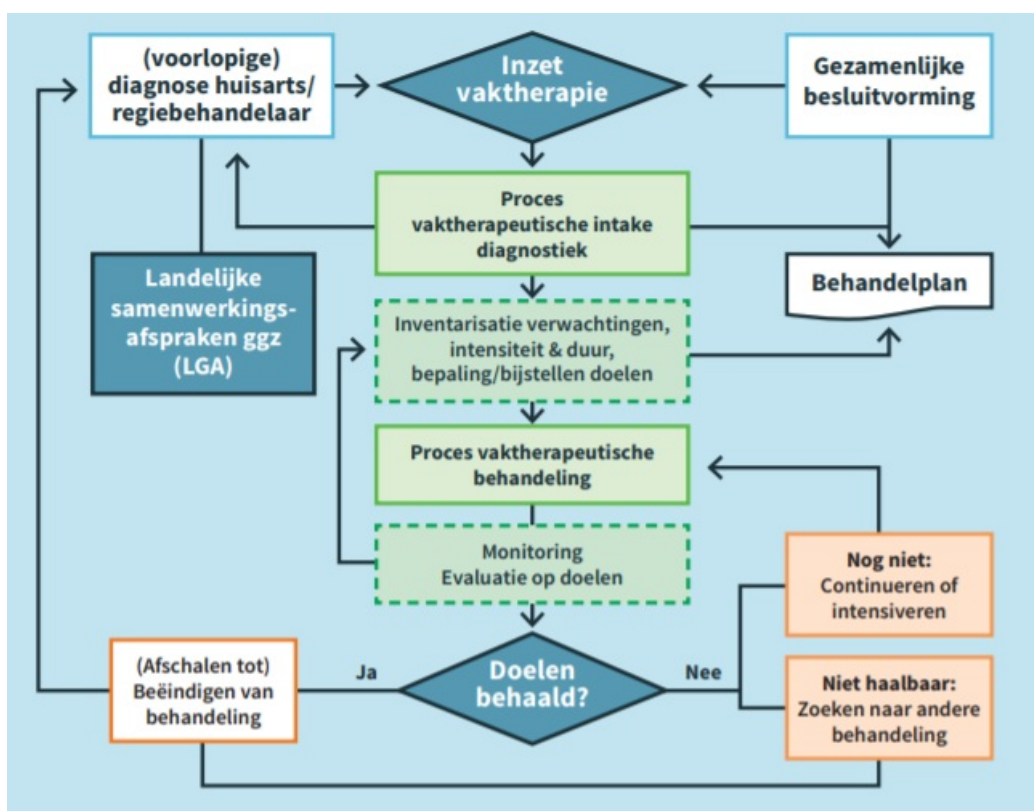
(voorlopige) diagnose huisarts/ regiebehandelaar

Inzet vaktherapie

Gezamenlijke besluitvorming

Proces vaktherapeutische intake diagnostiek

Landelijke samenwerkingsafspraken ggz (LGA)

Behandelplan

Inventarisatie verwachtingen, intensiteit & duur, bepaling/bijstellen doelen

Proces vaktherapeutische behandeling

Monitoring
Evaluatie op doelen

Nog niet: Continueren of intensiveren

(Afschalen tot) Beëindigen van behandeling

Ja

Doelen behaald?

Nee

Niet haalbaar: Zoeken naar andere behandeling